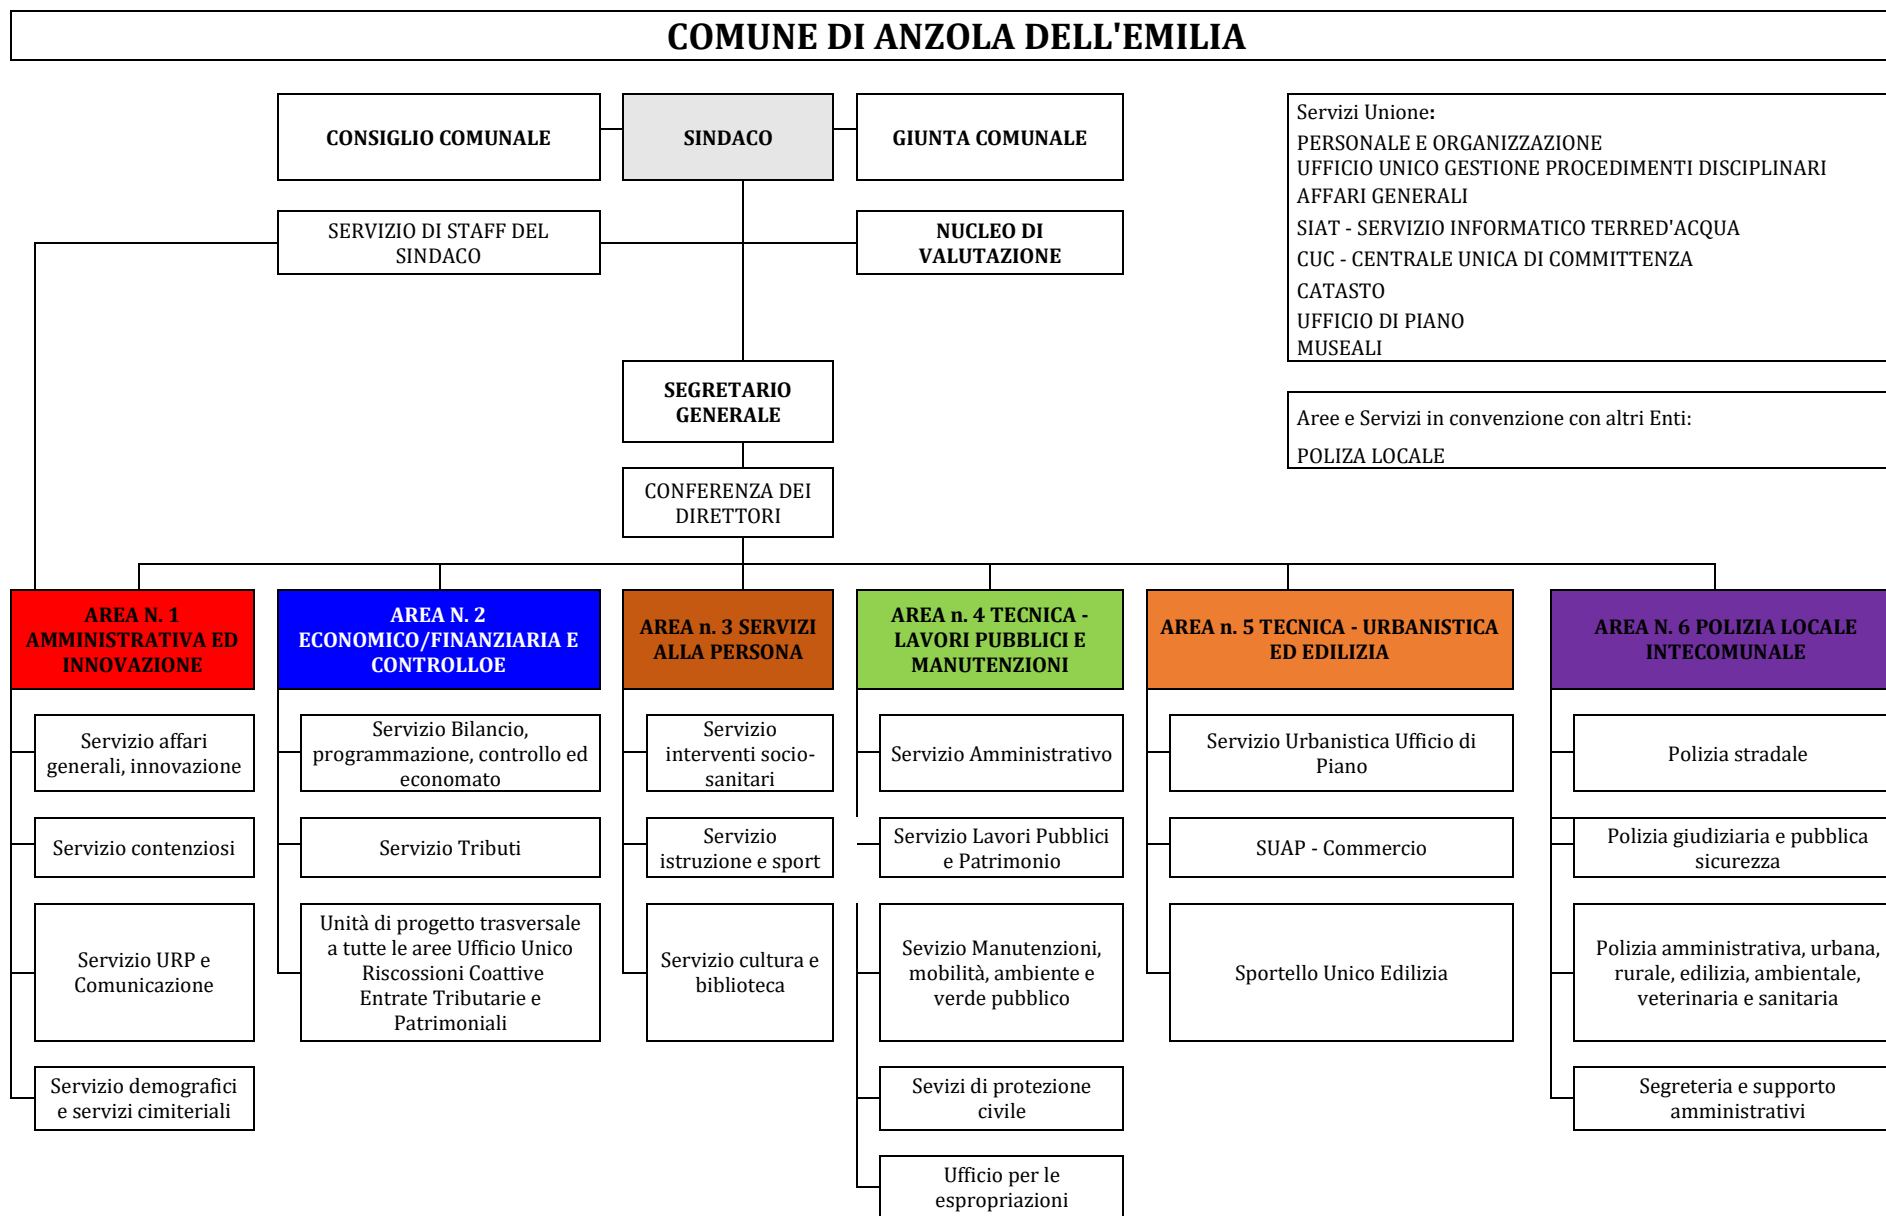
COMUNE DI ANZOLA DELL'EMILIA

CONSIGLIO COMUNALE

SINDACO

GIUNTA COMUNALE

SERVIZIO DI STAFF DEL SINDACO

NUCLEO DI VALUTAZIONE

Servizi Unione:
PERSONALE E ORGANIZZAZIONE
UFFICIO UNICO GESTIONE PROCEDIMENTI DISCIPLINARI
AFFARI GENERALI
SIAT - SERVIZIO INFORMATICO TERRED'ACQUA
CUC - CENTRALE UNICA DI COMMITTENZA
CATASTO
UFFICIO DI PIANO
MUSEALI

SEGRETARIO GENERALE

Aree e Servizi in convenzione con altri Enti:
POLIZA LOCALE

CONFERENZA DEI DIRETTORI

AREA N. 1 AMMINISTRATIVA ED INNOVAZIONE

Servizio affari generali, innovazione

Servizio contenziosi

Servizio URP e Comunicazione

Servizio demografici e servizi cimiteriali

AREA N. 2 ECONOMICO/FINANZIARIA E CONTROLLOE

Servizio Bilancio, programmazione, controllo ed economato

Servizio Tributi

Unità di progetto trasversale a tutte le aree Ufficio Unico Riscossioni Coattive Entrate Tributarie e Patrimoniali

AREA n. 3 SERVIZI ALLA PERSONA

Servizio interventi socio-sanitari

Servizio istruzione e sport

Servizio cultura e biblioteca

AREA n. 4 TECNICA - LAVORI PUBBLICI E MANUTENZIONI

Servizio Amministrativo

Servizio Lavori Pubblici e Patrimonio

Sevizio Manutenzioni, mobilità, ambiente e verde pubblico

Sevizi di protezione civile

Ufficio per le espropriazioni

AREA n. 5 TECNICA - URBANISTICA ED EDILIZIA

Servizio Urbanistica Ufficio di Piano

SUAP - Commercio

Sportello Unico Edilizia

AREA N. 6 POLIZIA LOCALE INTECOMUNALE

Polizia stradale

Polizia giudiziaria e pubblica sicurezza

Polizia amministrativa, urbana, rurale, edilizia, ambientale, veterinaria e sanitaria

Segreteria e supporto amministrativi